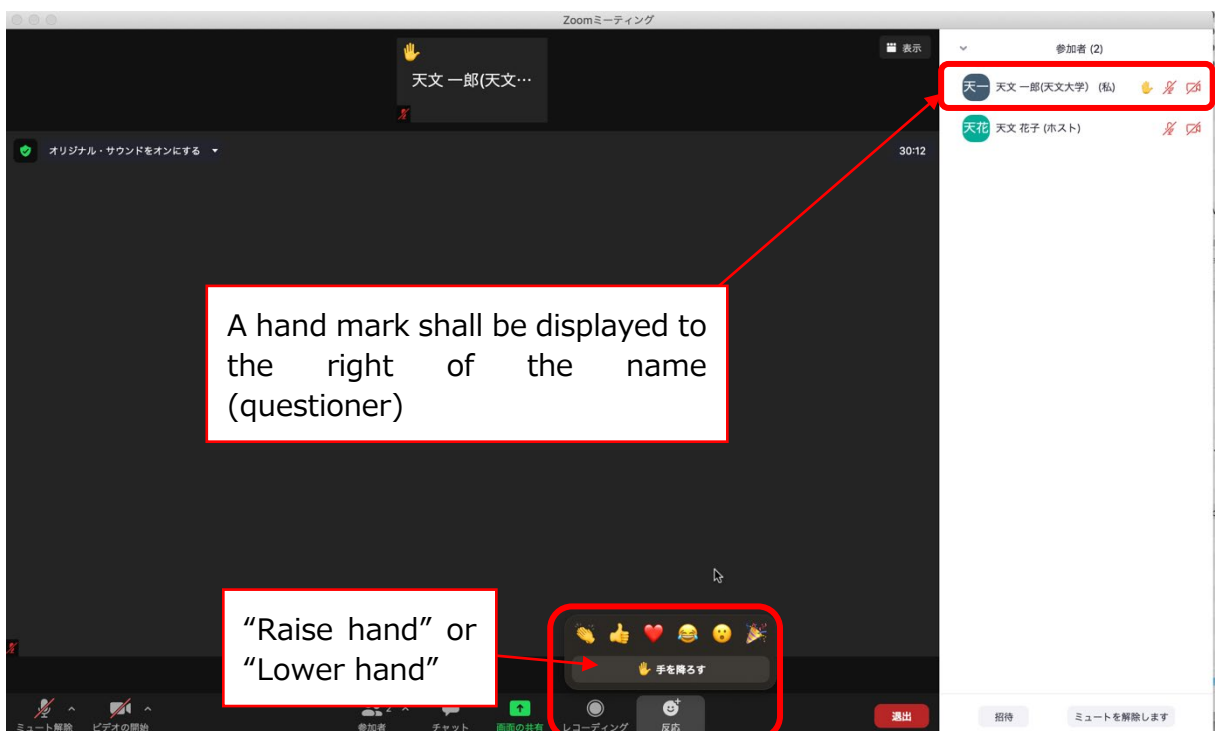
Zoomミーティング

表示

天文 一郎(天文…

オリジナル・サウンドをオンにする

30:12

参加者 (2)

天一 天文 一郎(天文大学) (私)

天花 天文 花子 (ホスト)

A hand mark shall be displayed to the right of the name (questioner)

"Raise hand" or "Lower hand"

手を降ろす

ミュート解除

ビデオの開始

参加者 2

チャット

画面の共有

レコーディング

反応

退出

招待

ミュートを解除します